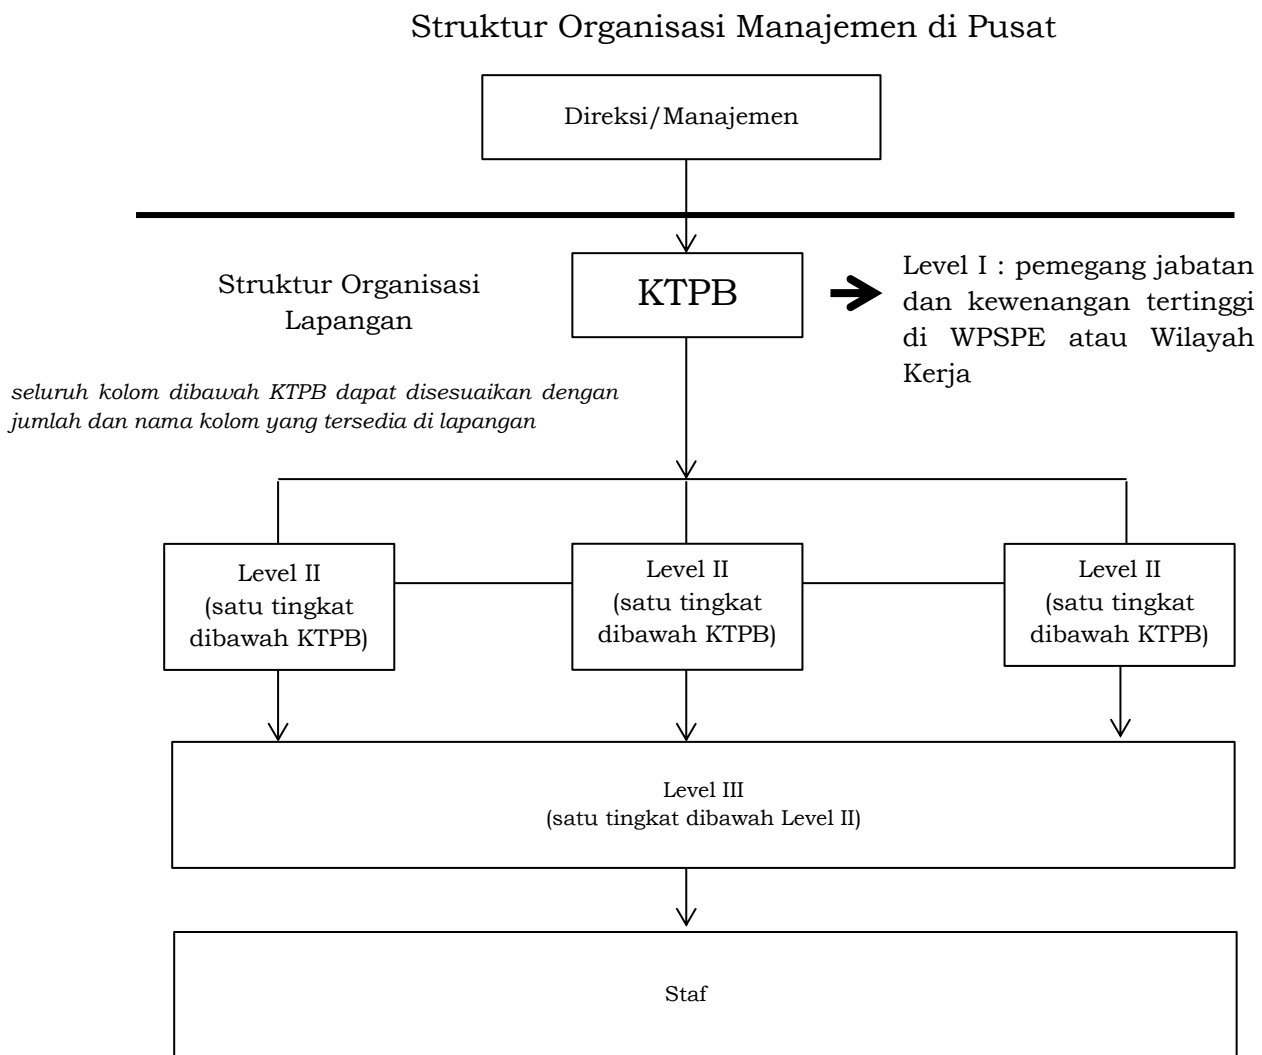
Struktur Organisasi Manajemen di Pusat

Direksi/Manajemen

Struktur Organisasi Lapangan

KTPB

Level I : pemegang jabatan dan kewenangan tertinggi di WPSPE atau Wilayah Kerja

*seluruh kolom dibawah KTPB dapat disesuaikan dengan jumlah dan nama kolom yang tersedia di lapangan*

Level II (satu tingkat dibawah KTPB)

Level II (satu tingkat dibawah KTPB)

Level II (satu tingkat dibawah KTPB)

Level III (satu tingkat dibawah Level II)

Staf